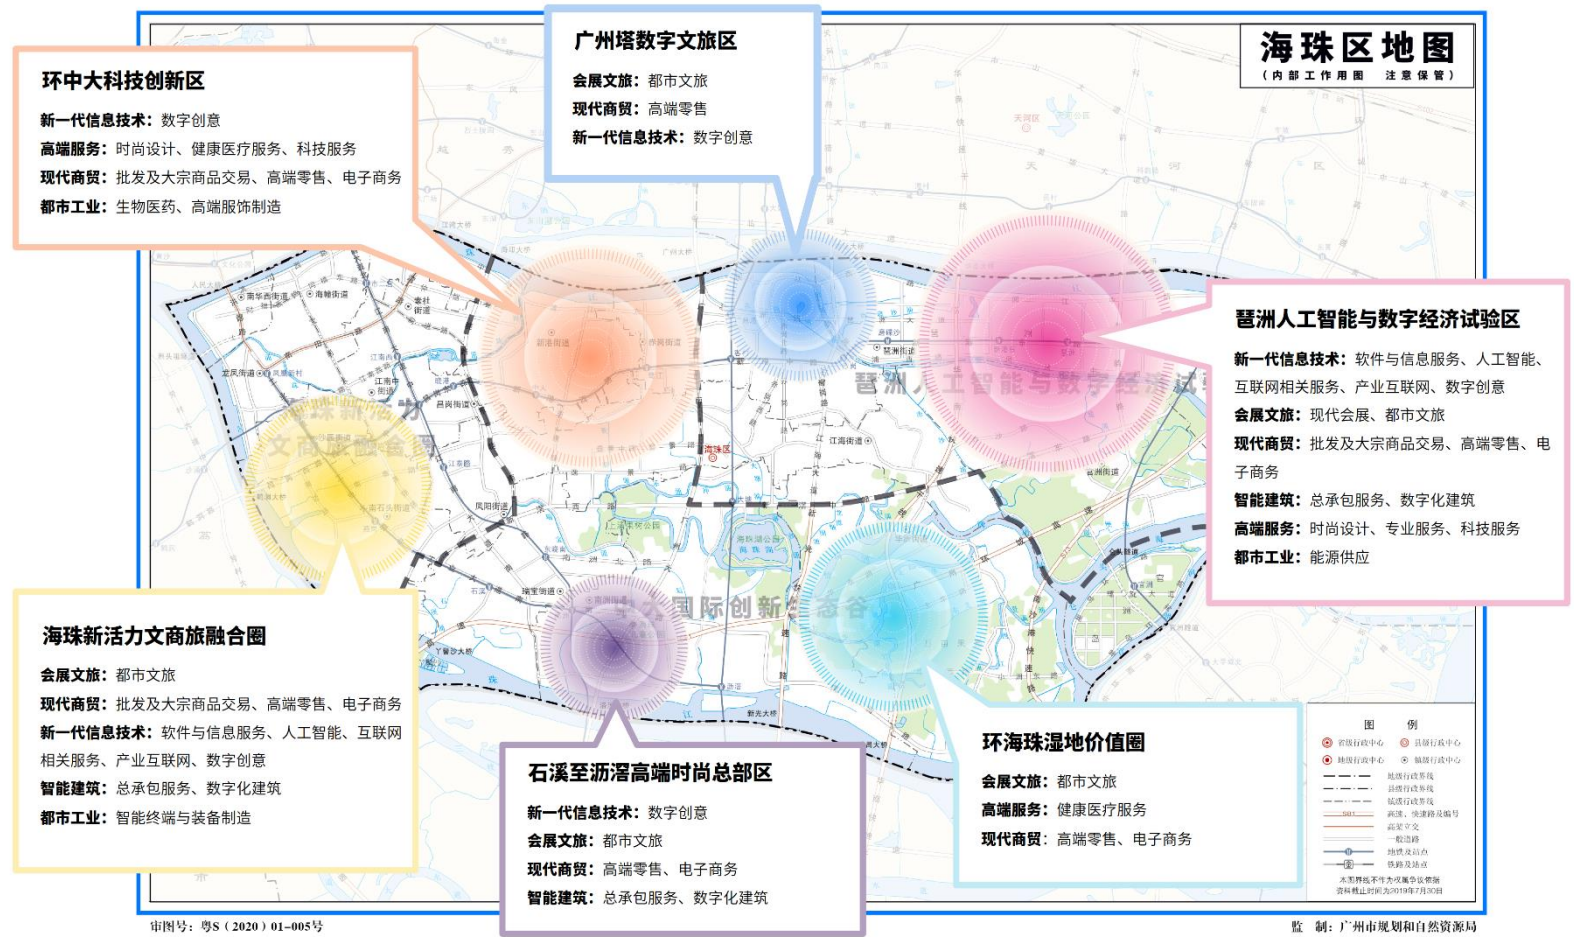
环中大科技创新区

新一代信息技术：数字创意
高端服务：时尚设计、健康医疗服务、科技服务
现代商贸：批发及大宗商品交易、高端零售、电子商务
都市工业：生物医药、高端服饰制造

广州塔数字文旅区

会展文旅：都市文旅
现代商贸：高端零售
新一代信息技术：数字创意

海珠区地图
（内部工作用图 注意保管）

琶洲人工智能与数字经济试验区

新一代信息技术：软件与信息服务、人工智能、互联网相关服务、产业互联网、数字创意
会展文旅：现代会展、都市文旅
现代商贸：批发及大宗商品交易、高端零售、电子商务
智能建筑：总承包服务、数字化建筑
高端服务：时尚设计、专业服务、科技服务
都市工业：能源供应

琶洲人工智能与数字经济试

海珠新活力文商旅融合圈

海珠新活力文商旅融合圈

会展文旅：都市文旅
现代商贸：批发及大宗商品交易、高端零售、电子商务
新一代信息技术：软件与信息服务、人工智能、互联网相关服务、产业互联网、数字创意
智能建筑：总承包服务、数字化建筑
都市工业：智能终端与装备制造

中大国际创新谷

石溪至沥滘高端时尚总部区

新一代信息技术：数字创意
会展文旅：都市文旅
现代商贸：高端零售、电子商务
智能建筑：总承包服务、数字化建筑

环海珠湿地价值圈

会展文旅：都市文旅
高端服务：健康医疗服务
现代商贸：高端零售、电子商务

海珠区

图 例
省级行政中心 县级行政中心
地级行政中心 镇级行政中心
地级行政界线
县级行政界线
镇级行政界线
高速、快速路及编号
高架立交
一般道路
地铁及站点
铁路及站点
本图界线不作为权属争议依据
资料截止时间为2019年7月30日

审图号：粤S（2020）01-005号

监 制：广州市规划和自然资源局